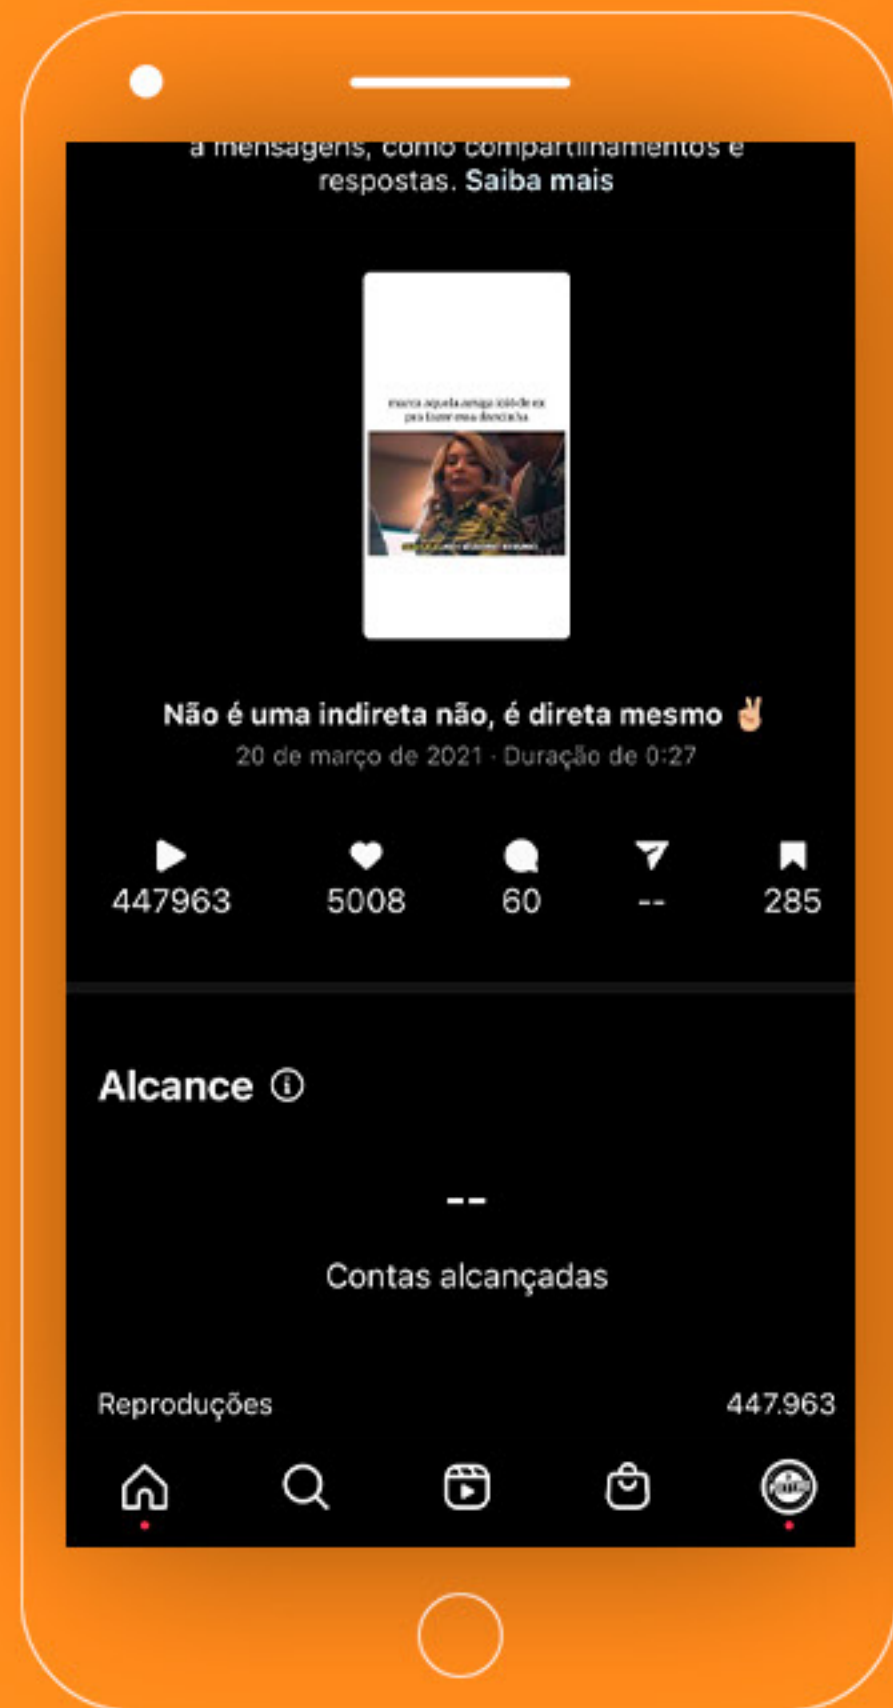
a mensagens, como compartilhamentos e respostas. Saiba mais

marca aquela amiga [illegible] de ex pra fazer essa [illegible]

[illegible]

Não é uma indireta não, é direta mesmo ✌️
20 de março de 2021 · Duração de 0:27

447963 5008 60 -- 285

Alcance

--
Contas alcançadas

Reproduções 447.963